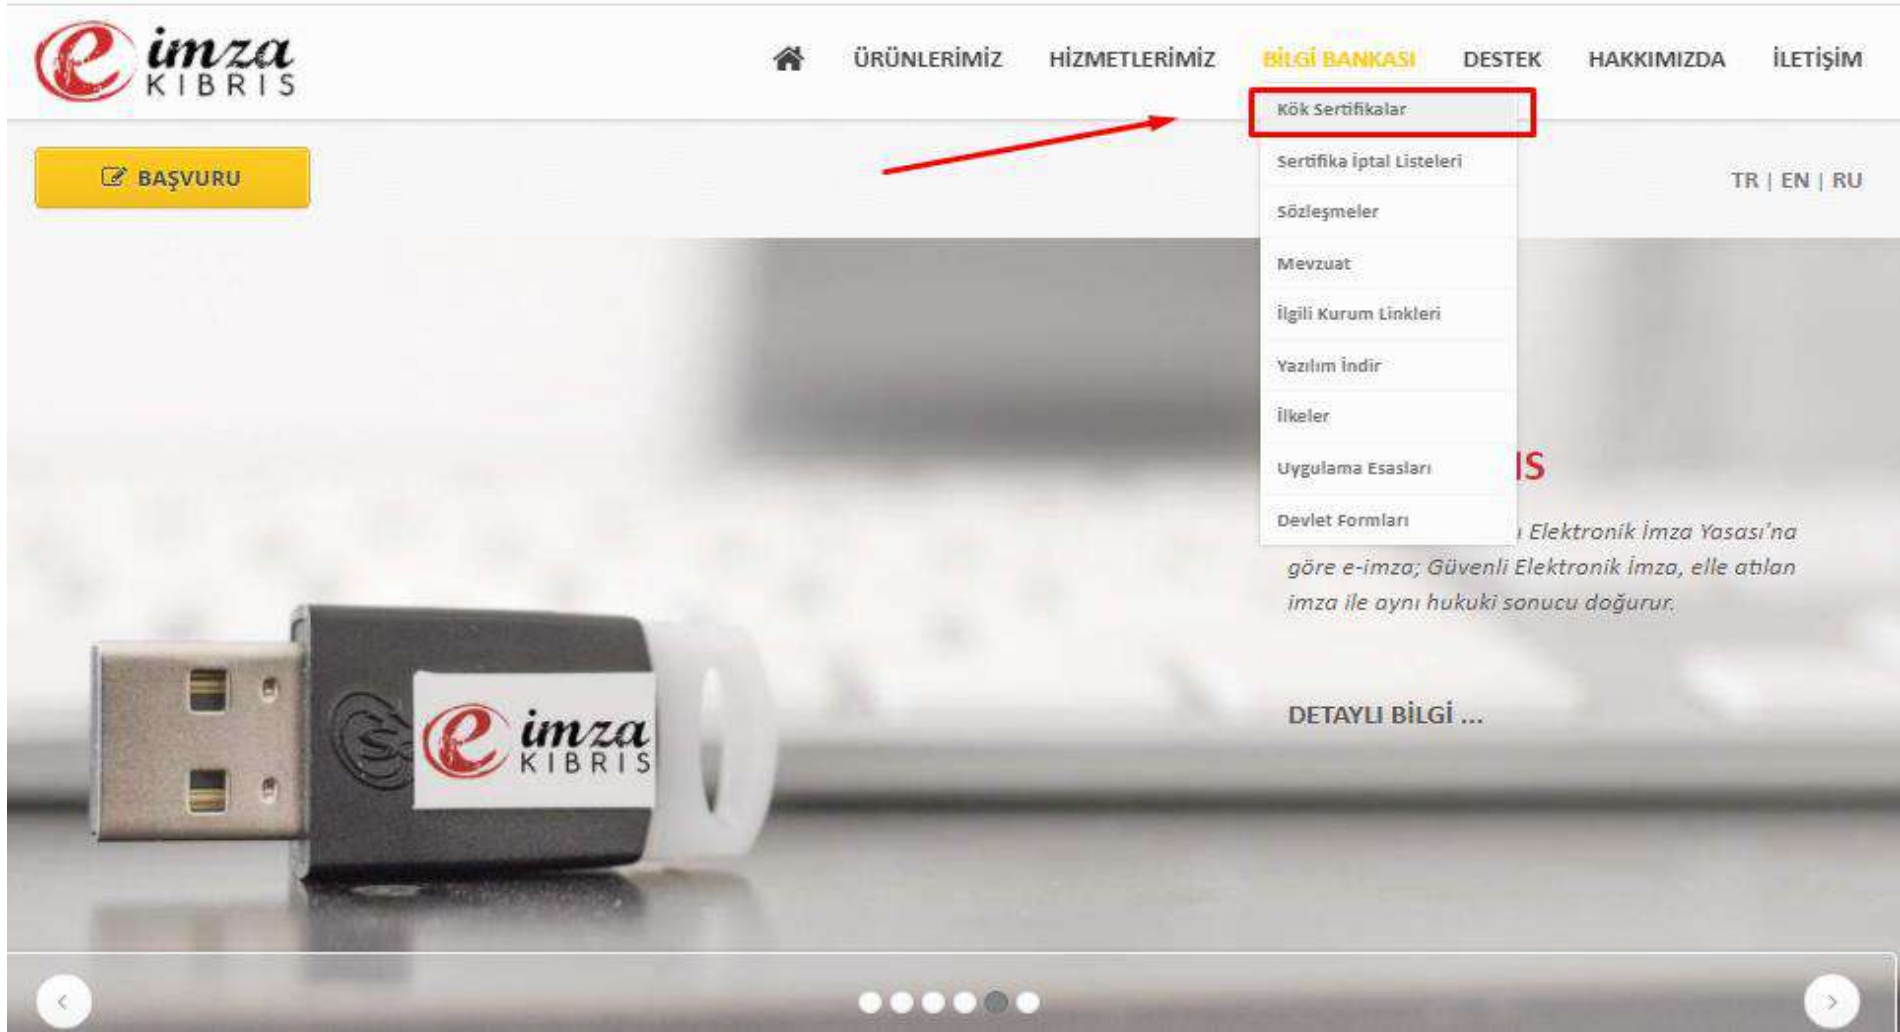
e imza KIBRIS

ÜRÜNLERİMİZ HİZMETLERİMİZ BİLGİ BANKASI DESTEK HAKKIMIZDA İLETİŞİM

Kök Sertifikalar
Sertifika İptal Listeleri
Sözleşmeler
Mevzuat
İlgili Kurum Linkleri
Yazılım İndir
İlkeler
Uygulama Esasları
Devlet Formları

BAŞVURU

TR | EN | RU

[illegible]IS

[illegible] Elektronik İmza Yasası'na göre e-imza; Güvenli Elektronik İmza, elle atılan imza ile aynı hukuki sonucu doğurur.

DETAYLI BİLGİ ...

e imza KIBRIS